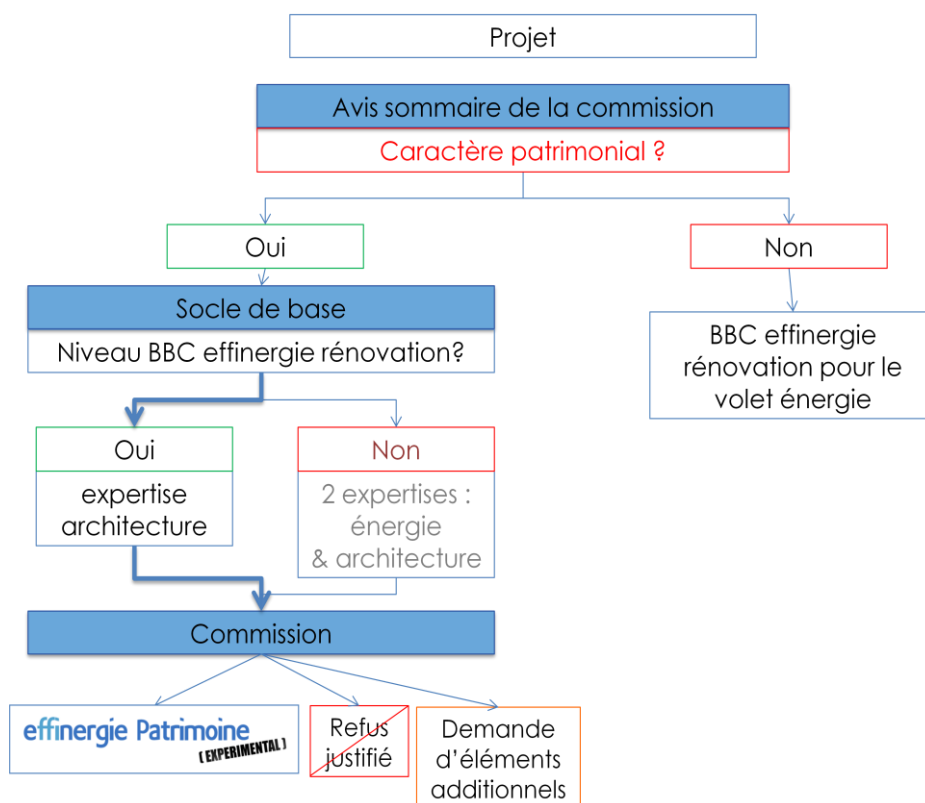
Projet

Avis sommaire de la commission

Caractère patrimonial ?

Oui

Non

Socle de base

Niveau BBC effinergie rénovation?

BBC effinergie rénovation pour le volet énergie

Oui

expertise architecture

Non

2 expertises : énergie & architecture

Commission

effinergie Patrimoine [EXPERIMENTAL]

Refus justifié

Demande d'éléments additionnels